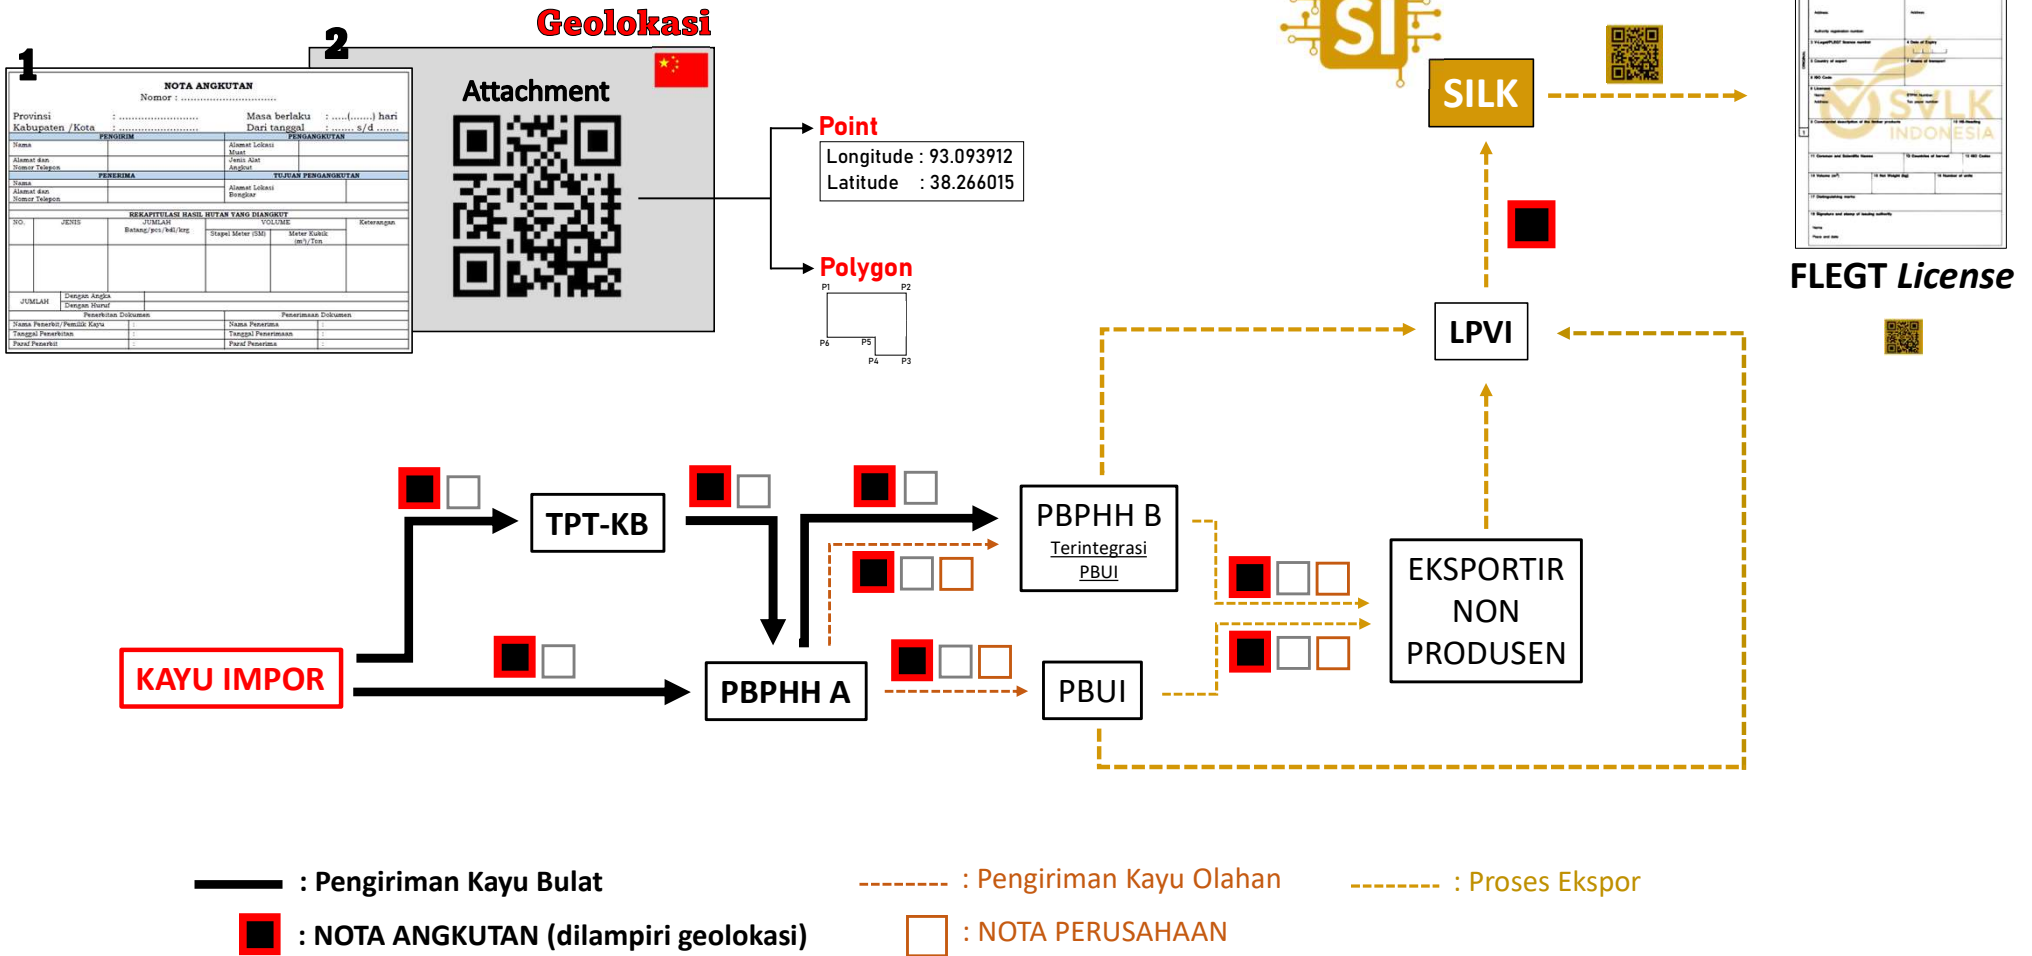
Geolokasi

1

2

NOTA ANGKUTAN
Nomor : ..............................

Provinsi : ..........................
Kabupaten /Kota : ..........................
Masa berlaku : ....(.......) hari
Dari tanggal : ....... s/d .......

| PENGIRIM | | PENGANGKUTAN | |
|---|---|---|---|
| Nama | | Alamat Lokasi Muat | |
| Alamat dan Nomor Telepon | | Jenis Alat Angkut | |
| PENERIMA | | TUJUAN PENGANGKUTAN | |
| Nama | | Alamat Lokasi Bongkar | |
| Alamat dan Nomor Telepon | | | |

REKAPITULASI HASIL HUTAN YANG DIANGKUT

| NO. | JENIS | JUMLAH Batang/pcs/bdl/krg | VOLUME Stapel Meter (SM) | Meter Kubik ($m^3$)/Ton | Keterangan |
|---|---|---|---|---|---|
| JUMLAH | Dengan Angka | | | | |
| | Dengan Huruf | | | | |

| Penerbitan Dokumen | | Penerimaan Dokumen | |
|---|---|---|---|
| Nama Penerbit/Pemilik Kayu | : | Nama Penerima | : |
| Tanggal Penerbitan | : | Tanggal Penerimaan | : |
| Paraf Penerbit | : | Paraf Penerima | : |

Attachment

Point
Longitude : 93.093912
Latitude : 38.266015

Polygon
P1 P2 P6 P5 P4 P3

SI

SILK

FLEGT License

SVLK INDONESIA

LPVI

TPT-KB

PBPHH B
Terintegrasi
PBUI

EKSPORTIR NON PRODUSEN

KAYU IMPOR

PBPHH A

PBUI

: Pengiriman Kayu Bulat

: NOTA ANGKUTAN (dilampiri geolokasi)

: Pengiriman Kayu Olahan

: NOTA PERUSAHAAN

: Proses Ekspor